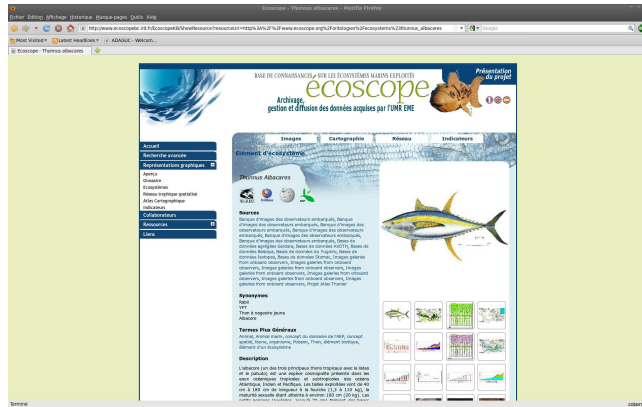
Ecoscope - Thunnus albacares - Mozilla Firefox

Fichier Édition Affichage Historique Marque-pages Outils Aide

http://www.ecoscopebc.ird.fr/EcoscopeKB/ShowResource?resource=http%3A%2F%2Fwww.ecoscope.org%2Fontologies%2Fecosystems%23thunnus_albacares

Google

Most Visited Latest Headlines ADAGUC - Welcom...

Ecoscope - Thunnus albacares

BASE DE CONNAISSANCES SUR LES ÉCOSYSTÈMES MARINS EXPLOITÉS

écoscope

Archivage, gestion et diffusion des données acquises par l'UMR EME

Présentation du projet

Images Cartographie Réseau Indicateurs

Accueil
Recherche avancée
Représentations graphiques
Aperçu
Glossaire
Ecosystèmes
Réseau trophique spatialisé
Atlas Cartographique
Indicateurs
Collaborateurs
Ressources
Liens

Élément d'écosystème

Thunnus Albacares

Sources
Banque d'images des observateurs embarqués, Banque d'images des observateurs embarqués, Banque d'images des observateurs embarqués, Banque d'images des observateurs embarqués, Banque d'images des observateurs embarqués, Banque d'images des observateurs embarqués, Bases de données spatiales Sardara, Bases de données AVDTH, Bases de données Balbaya, Bases de données du Yugoimo, Bases de données Isotopes, Bases de données Stomac, Images galeries from onboard observers, Images galeries from onboard observers, Images galeries from onboard observers, Images galeries from onboard observers, Images galeries from onboard observers, Images galeries from onboard observers, Images galeries from onboard observers, Projet Atlas Thonier

Synonymes
Rabil
YFT
Thon à nageoire jaune
Albacore

Termes Plus Généraux
Animal, Animal marin, concept du domaine de l'NEP, concept spatial, faune, organisme, Poisson, Thon, élément biotique, élément d'un écosystème

Description
L'albacore (un des trois principaux thons tropicaux avec le listao et le patudo) est une espèce cosmopolite présente dans les eaux océaniques tropicales et subtropicales des océans Atlantique, Indien et Pacifique. Les tailles exploitées vont de 40 cm à 180 cm de longueur à la fourche (1,3 à 115 kg), la maturité sexuelle étant atteinte à environ 100 cm (20 kg). Les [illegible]

Terminé